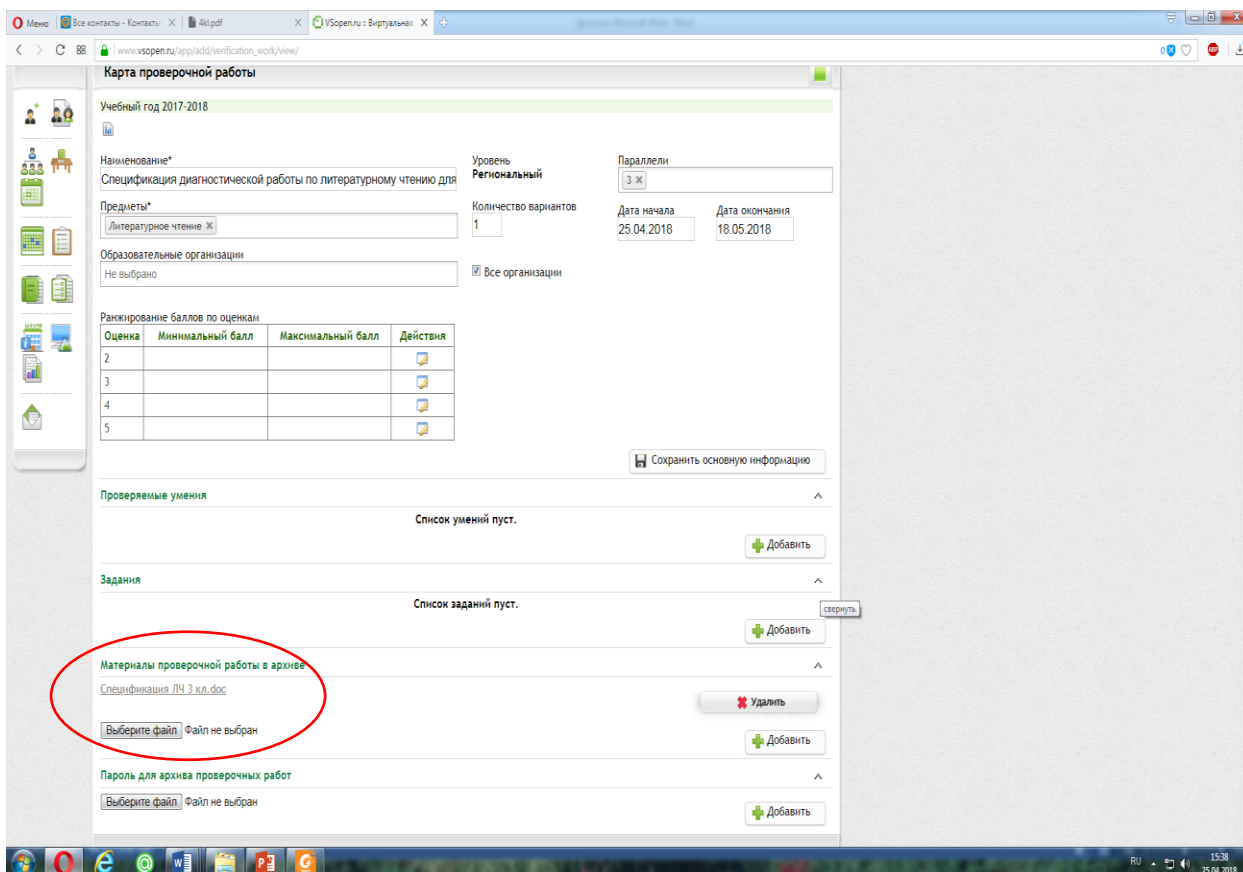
Меню | Все контакты - Контакты | 4kl.pdf | VSopen.ru :: Виртуальная

www.vsopen.ru/app/add/verification_work/view/

Карта проверочной работы

Учебный год 2017-2018

Наименование*
Спецификация диагностической работы по литературному чтению для

Уровень
Региональный

Параллели
3 ×

Предметы*
Литературное чтение ×

Количество вариантов
1

Дата начала
25.04.2018

Дата окончания
18.05.2018

Образовательные организации
Не выбрано

Все организации

Ранжирование баллов по оценкам

| Оценка | Минимальный балл | Максимальный балл | Действия |
|---|---|---|---|
| 2 | | | |
| 3 | | | |
| 4 | | | |
| 5 | | | |

Сохранить основную информацию

Проверяемые умения

Список умений пуст.

Добавить

Задания

Список заданий пуст.

свернуть

Добавить

Материалы проверочной работы в архиве

Спецификация ЛЧ 3 кл.doc

Удалить

Выберите файл Файл не выбран

Добавить

Пароль для архива проверочных работ

Выберите файл Файл не выбран

Добавить

RU 15:38 25.04.2018